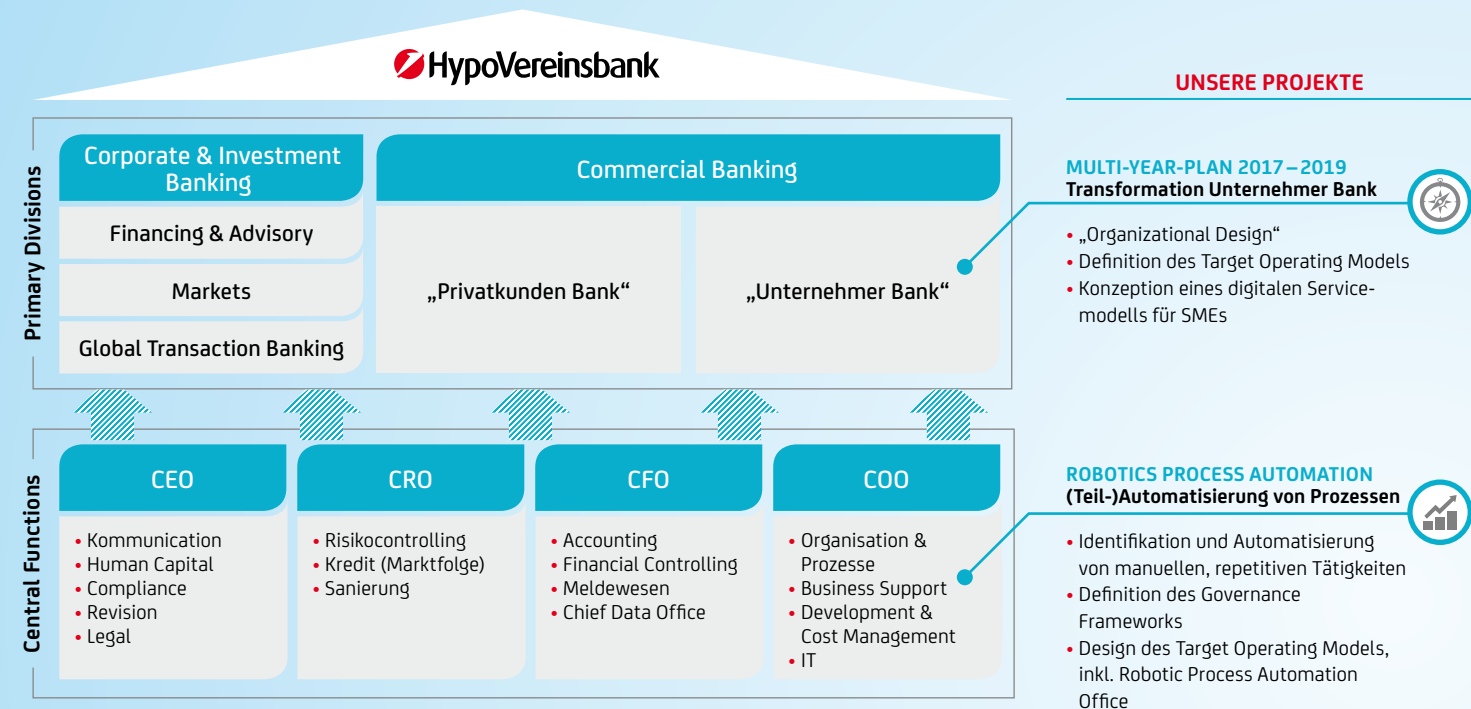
HypoVereinsbank

Primary Divisions

Corporate & Investment Banking

Financing & Advisory

Markets

Global Transaction Banking

Commercial Banking

„Privatkunden Bank“

„Unternehmer Bank“

Central Functions

CEO
• Kommunication
• Human Capital
• Compliance
• Revision
• Legal

CRO
• Risikocontrolling
• Kredit (Marktfolge)
• Sanierung

CFO
• Accounting
• Financial Controlling
• Meldewesen
• Chief Data Office

COO
• Organisation & Prozesse
• Business Support
• Development & Cost Management
• IT

UNSERE PROJEKTE

MULTI-YEAR-PLAN 2017 – 2019
Transformation Unternehmer Bank

• „Organizational Design“
• Definition des Target Operating Models
• Konzeption eines digitalen Servicemodells für SMEs

ROBOTICS PROCESS AUTOMATION
(Teil-)Automatisierung von Prozessen

• Identifikation und Automatisierung von manuellen, repetitiven Tätigkeiten
• Definition des Governance Frameworks
• Design des Target Operating Models, inkl. Robotic Process Automation Office